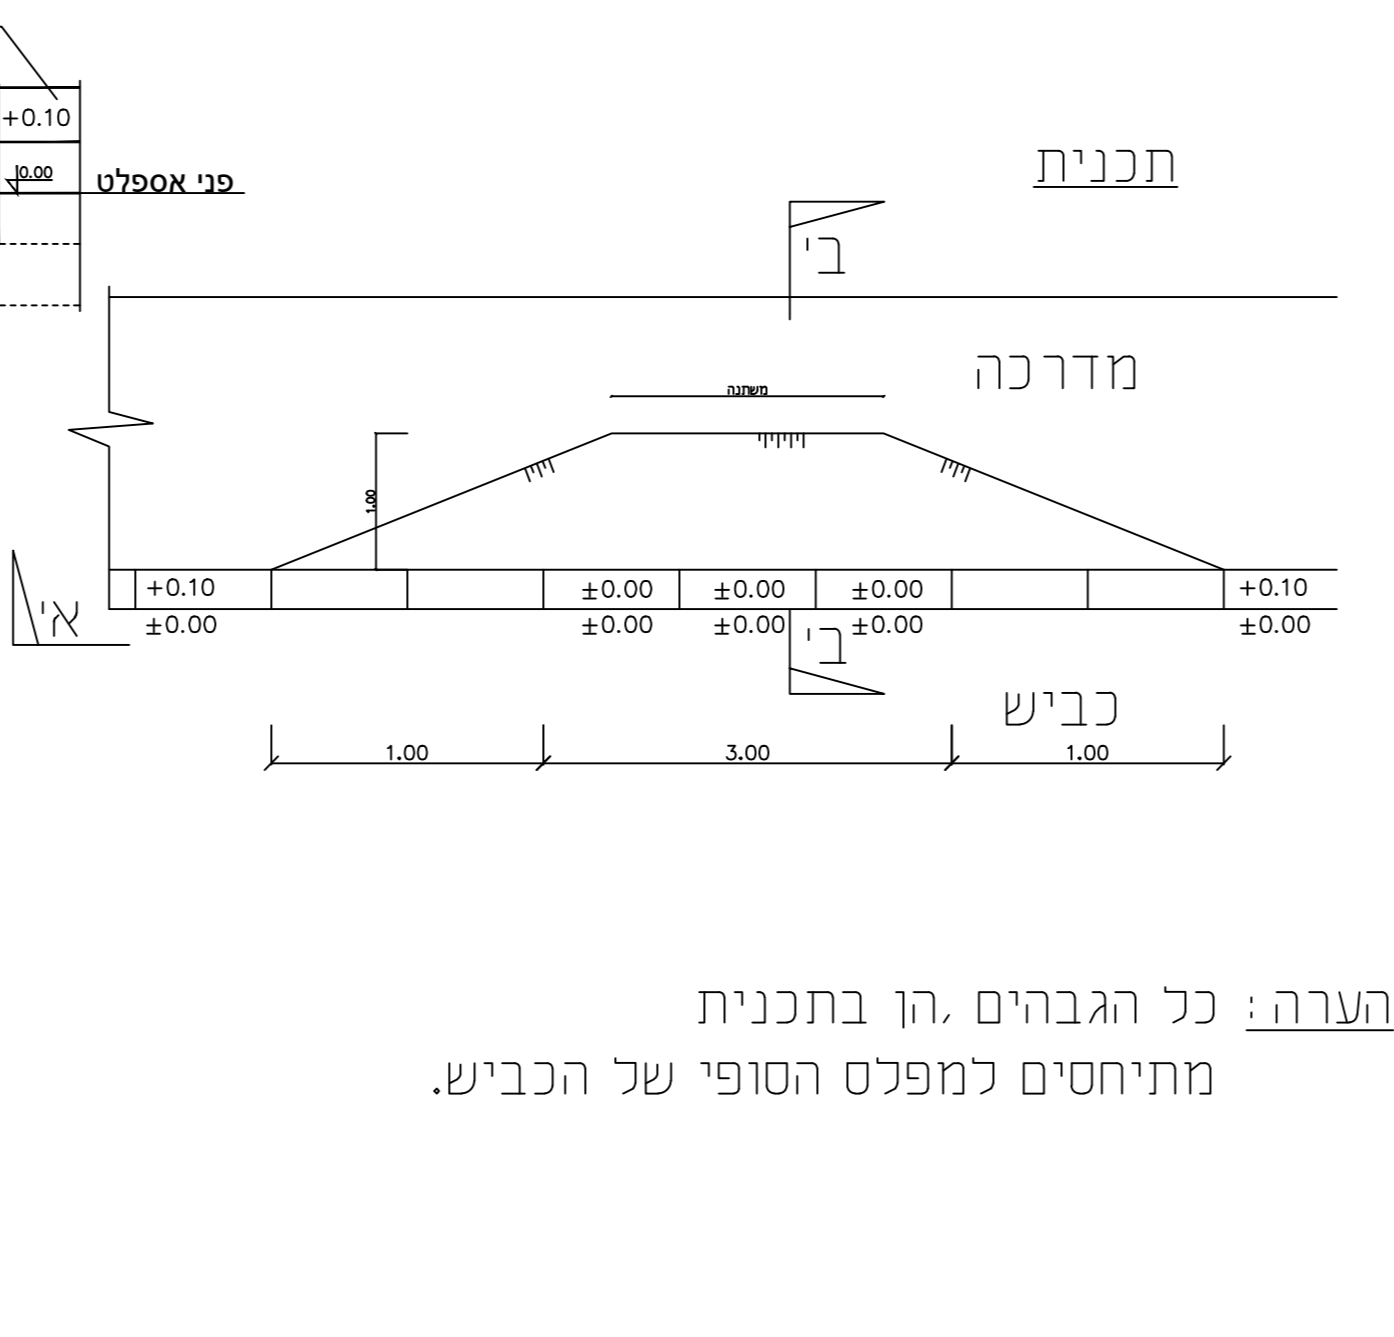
+0.10
0.00
פני אספלט

תכנית

ב'

מדרכה

משתנה

1.00

+0.10
±0.00
±0.00
±0.00
±0.00
±0.00
±0.00
±0.00
+0.10
±0.00

א'

ב'

כביש

1.00
3.00
1.00

הערה: כל הגבהים ,הן בתכנית מתיחסים למפלס הסופי של הכביש.